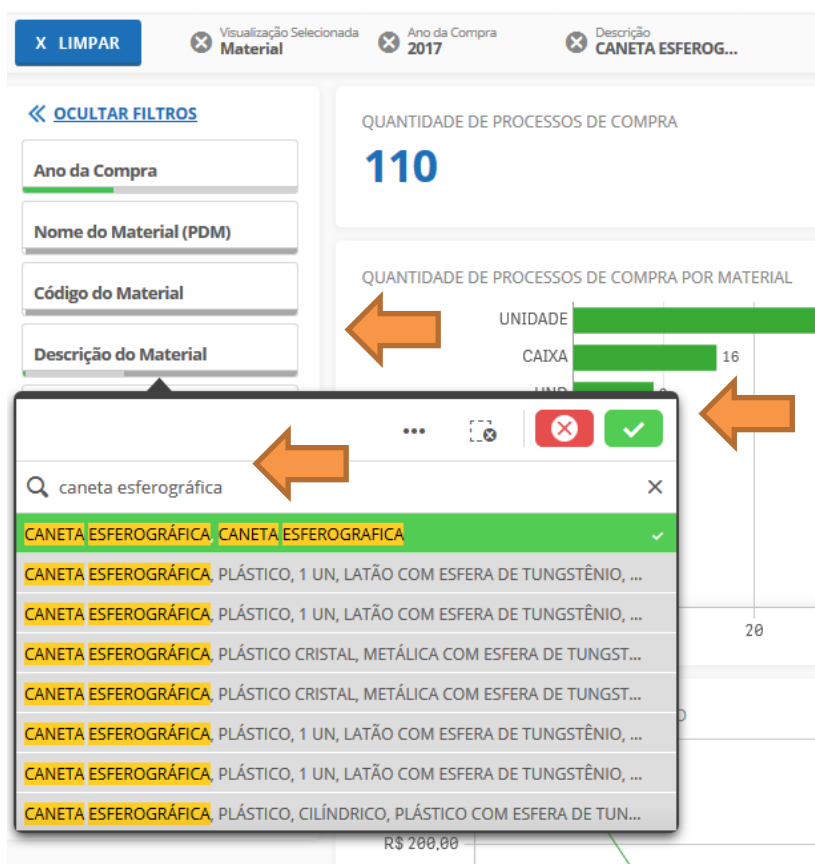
X LIMPAR

Visualização Selecionada
Material

Ano da Compra
2017

Descrição
CANETA ESFEROG...

« OCULTAR FILTROS

Ano da Compra

Nome do Material (PDM)

Código do Material

Descrição do Material

QUANTIDADE DE PROCESSOS DE COMPRA
110

QUANTIDADE DE PROCESSOS DE COMPRA POR MATERIAL

UNIDADE
CAIXA 16
UND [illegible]

20

R$ 200,00

caneta esferográfica

CANETA ESFEROGRÁFICA, CANETA ESFEROGRAFICA
CANETA ESFEROGRÁFICA, PLÁSTICO, 1 UN, LATÃO COM ESFERA DE TUNGSTÊNIO, ...
CANETA ESFEROGRÁFICA, PLÁSTICO, 1 UN, LATÃO COM ESFERA DE TUNGSTÊNIO, ...
CANETA ESFEROGRÁFICA, PLÁSTICO CRISTAL, METÁLICA COM ESFERA DE TUNGST...
CANETA ESFEROGRÁFICA, PLÁSTICO CRISTAL, METÁLICA COM ESFERA DE TUNGST...
CANETA ESFEROGRÁFICA, PLÁSTICO, 1 UN, LATÃO COM ESFERA DE TUNGSTÊNIO, ...
CANETA ESFEROGRÁFICA, PLÁSTICO, 1 UN, LATÃO COM ESFERA DE TUNGSTÊNIO, ...
CANETA ESFEROGRÁFICA, PLÁSTICO, CILÍNDRICO, PLÁSTICO COM ESFERA DE TUN...